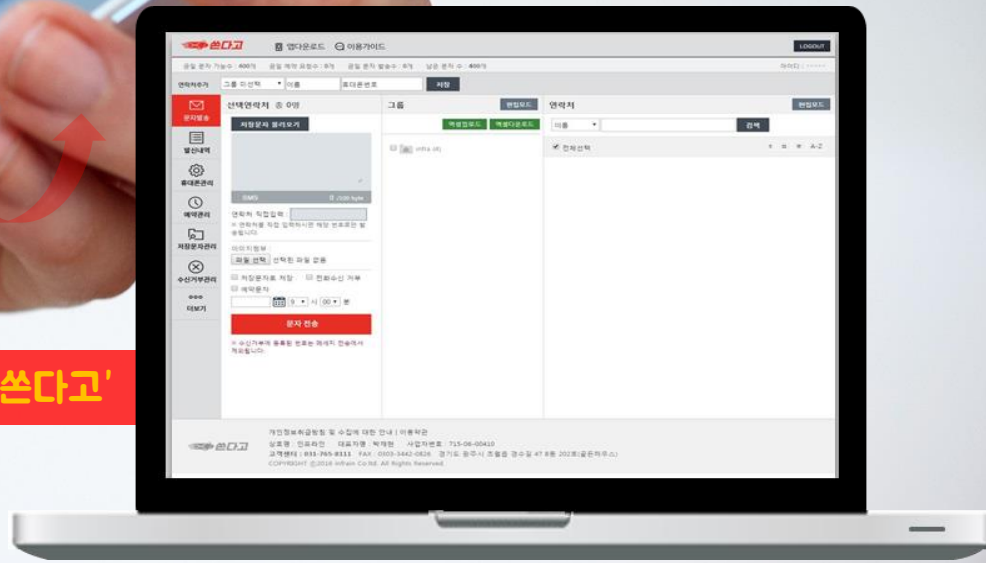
쓴다고 앱다운로드 이용가이드 LOGOUT

금일 문자 가능수 : 600개 금일 예약 요청수 : 0개 금일 문자 발송수 : 0개 남은 문자 수 : 600개

연락처추가 그룹 미선택 이름 휴대폰번호 저장

문자발송 발신내역 휴대폰관리 예약관리 저장문자관리 수신거부관리 더보기

선택연락처 총 0명

저장문자 불러오기

SMS 0 /100 byte

연락처 직접입력 :
※ 연락처를 직접 입력하시면 해당 번호로만 발송됩니다.

이미지첨부 :
파일 선택 선택된 파일 없음

저장문자로 저장 전화수신 거부
예약문자

9 시 00 분

문자 전송

※ 수신거부에 등록된 번호는 메세지 전송에서 제외됩니다.

그룹 편집모드

엑셀업로드 엑셀다운로드

infra (4)

연락처 편집모드

이름 검색

전체선택

개인정보취급방침 및 수집에 대한 안내 | 이용약관
상호명 : 인프라인 대표자명 : 박재현 사업자번호 : 715-06-00410
고객센터 : 031-765-8111 FAX : 0503-5442-0826 경기도 광주시 초월읍 경수길 47 6동 202호(골든하우스)
COPYRIGHT ⓒ2016 infrain Co.ltd. All Rights Reserved

쓴다고'